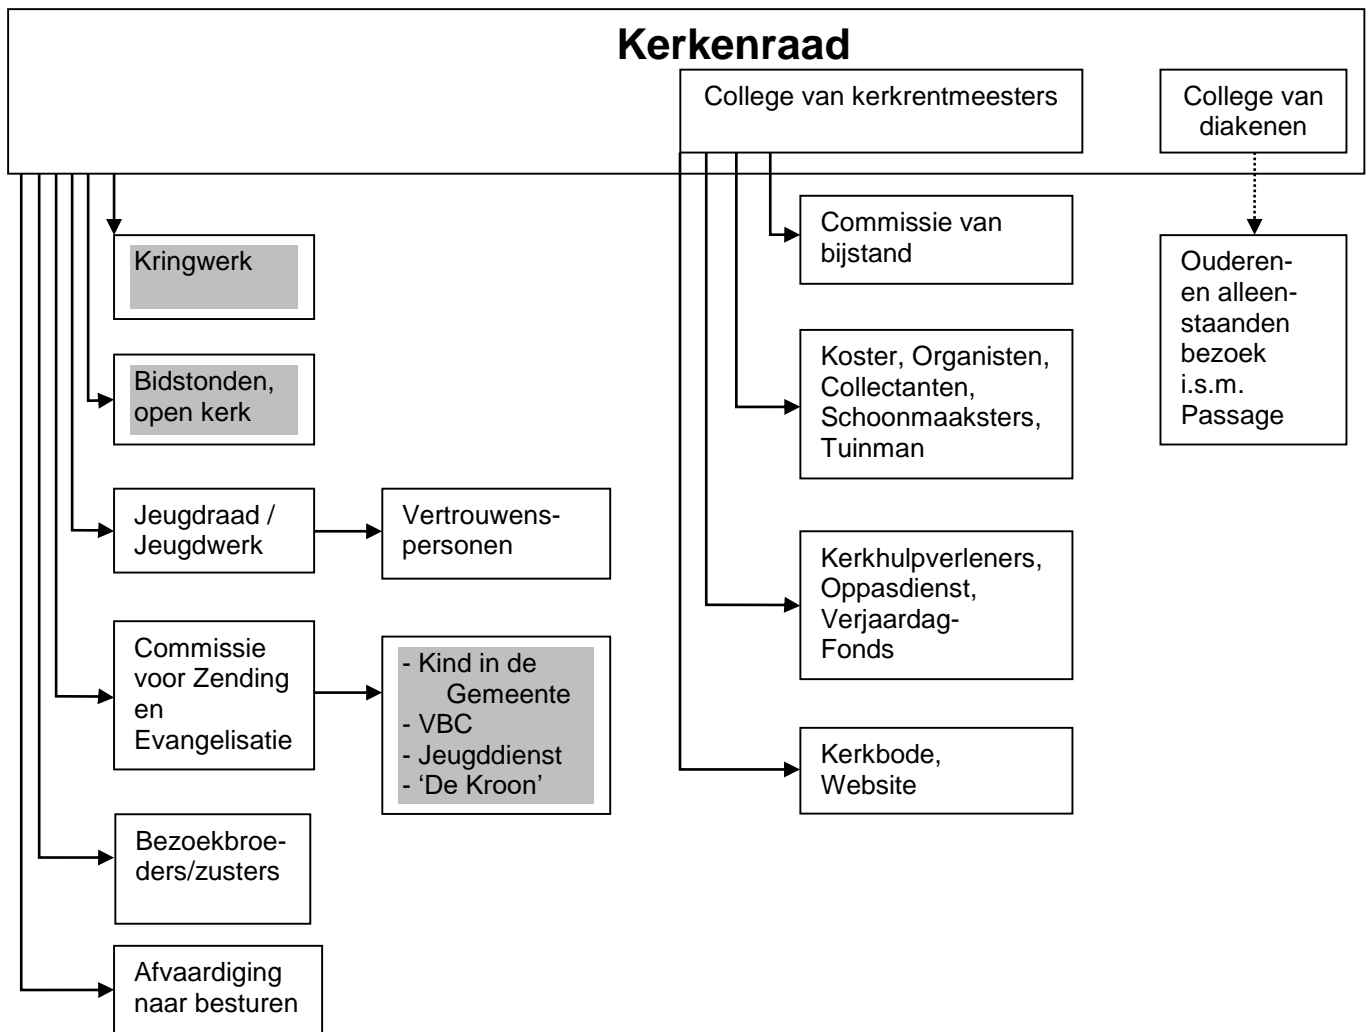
Kerkenraad

College van kerkrentmeesters

College van diakenen

Kringwerk

Bidstonden, open kerk

Jeugdraad / Jeugdwerk

Vertrouwenspersonen

Commissie voor Zending en Evangelisatie

- Kind in de Gemeente
- VBC
- Jeugddienst
- 'De Kroon'

Bezoekbroeders/zusters

Afvaardiging naar besturen

Commissie van bijstand

Koster, Organisten, Collectanten, Schoonmaaksters, Tuinman

Kerkhulpverleners, Oppasdienst, Verjaardag-Fonds

Kerkbode, Website

Ouderen- en alleenstaanden bezoek i.s.m. Passage